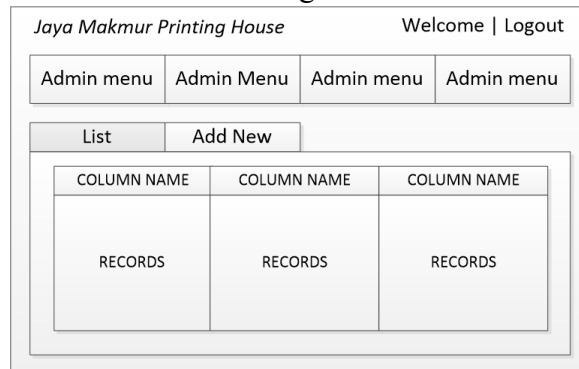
Jaya Makmur Printing House

Welcome | Logout

Admin menu | Admin Menu | Admin menu | Admin menu

List | Add New

| COLUMN NAME | COLUMN NAME | COLUMN NAME |
|---|---|---|
| RECORDS | RECORDS | RECORDS |